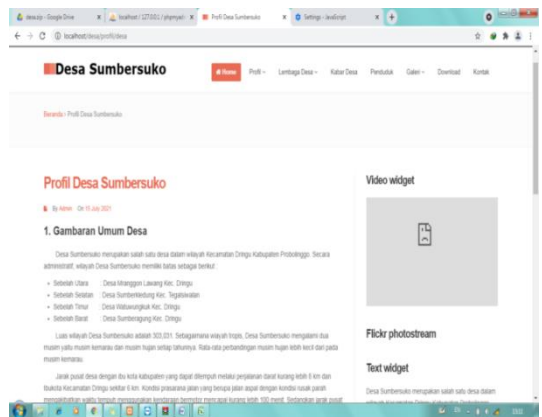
desa.zip - Google Drive | localhost / 127.0.0.1 / phpmyadmin | Profil Desa Sumbersuko | Settings - JavaScript

localhost/desa/profil-desa

Desa Sumbersuko

Home | Profil | Lembaga Desa | Kabar Desa | Penduduk | Galeri | Download | Kontak

Beranda / Profil Desa Sumbersuko

Profil Desa Sumbersuko

By Admin On 15 July 2021

1. Gambaran Umum Desa

Desa Sumbersuko merupakan salah satu desa dalam wilayah Kecamatan Dringu Kabupaten Probolinggo. Secara administratif, wilayah Desa Sumbersuko memiliki batas sebagai berikut :

- Sebelah Utara : Desa Mranggon Lawang Kec. Dringu
- Sebelah Selatan : Desa Sumberkedung Kec. Tegalsiwalan
- Sebelah Timur : Desa Watuwungkuk Kec. Dringu
- Sebelah Barat : Desa Sumbergayang Kec. Dringu

Luas wilayah Desa Sumbersuko adalah 303,031. Sebagaimana wilayah tropis, Desa Sumbersuko mengalami dua musim yaitu musim kemarau dan musim hujan setiap tahunnya. Rata-rata perbandingan musim hujan lebih kecil dari pada musim kemarau.

Jarak pusat desa dengan ibu kota kabupaten yang dapat ditempuh melalui perjalanan darat kurang lebih 8 km dan Ibukota Kecamatan Dringu sekitar 6 km. Kondisi prasarana jalan yang berupa jalan aspal dengan kondisi rusak parah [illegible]

Video widget

Flickr photostream

Text widget

Desa Sumbersuko merupakan salah satu desa dalam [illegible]